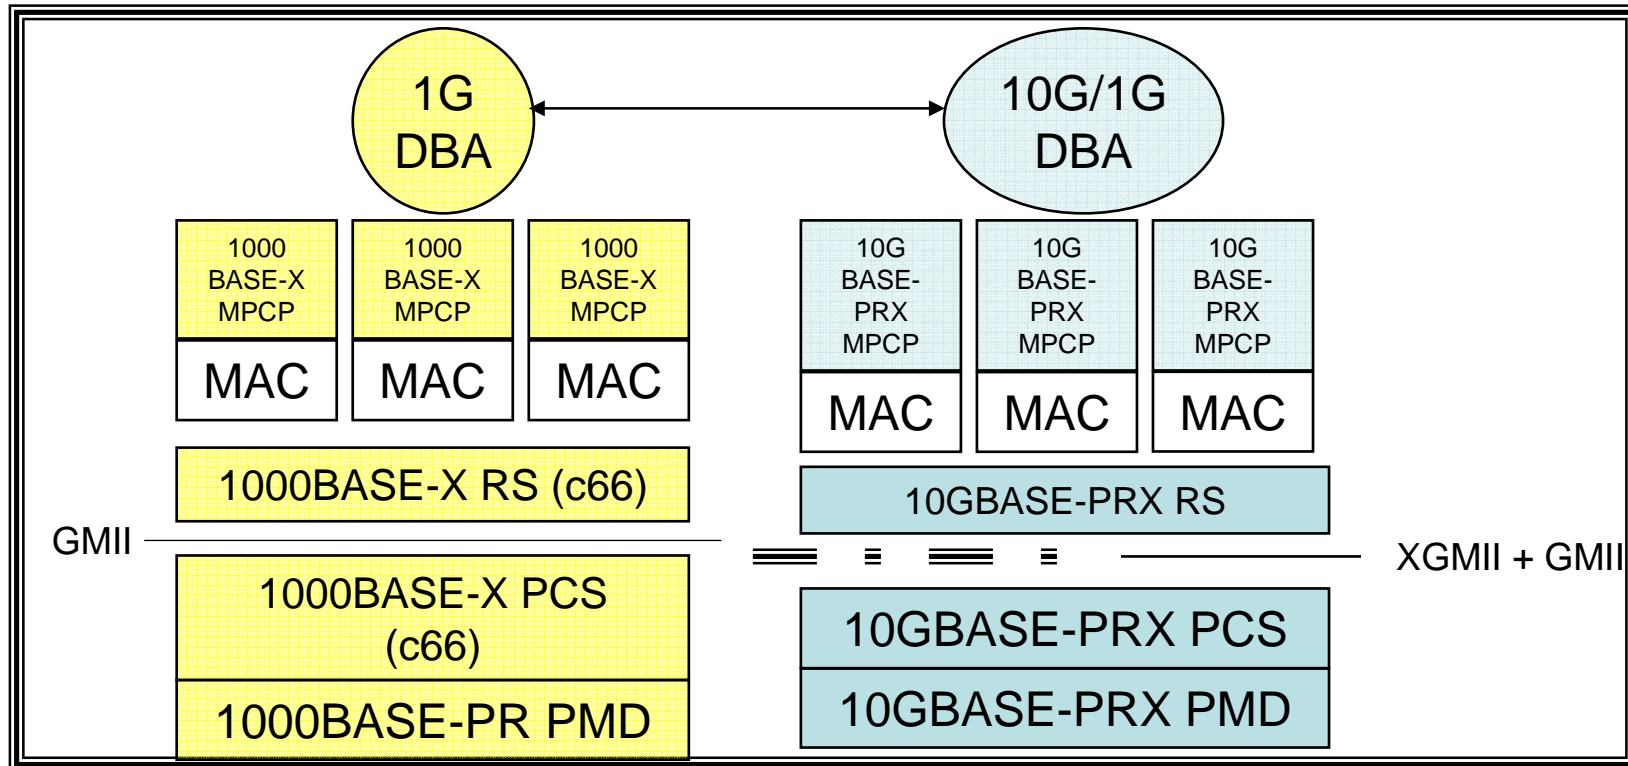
1G DBA

10G/1G DBA

1000 BASE-X MPCP

1000 BASE-X MPCP

1000 BASE-X MPCP

MAC

MAC

MAC

10G BASE-PRX MPCP

10G BASE-PRX MPCP

10G BASE-PRX MPCP

MAC

MAC

MAC

1000BASE-X RS (c66)

10GBASE-PRX RS

GMII

XGMII + GMII

1000BASE-X PCS (c66)

1000BASE-PR PMD

10GBASE-PRX PCS

10GBASE-PRX PMD